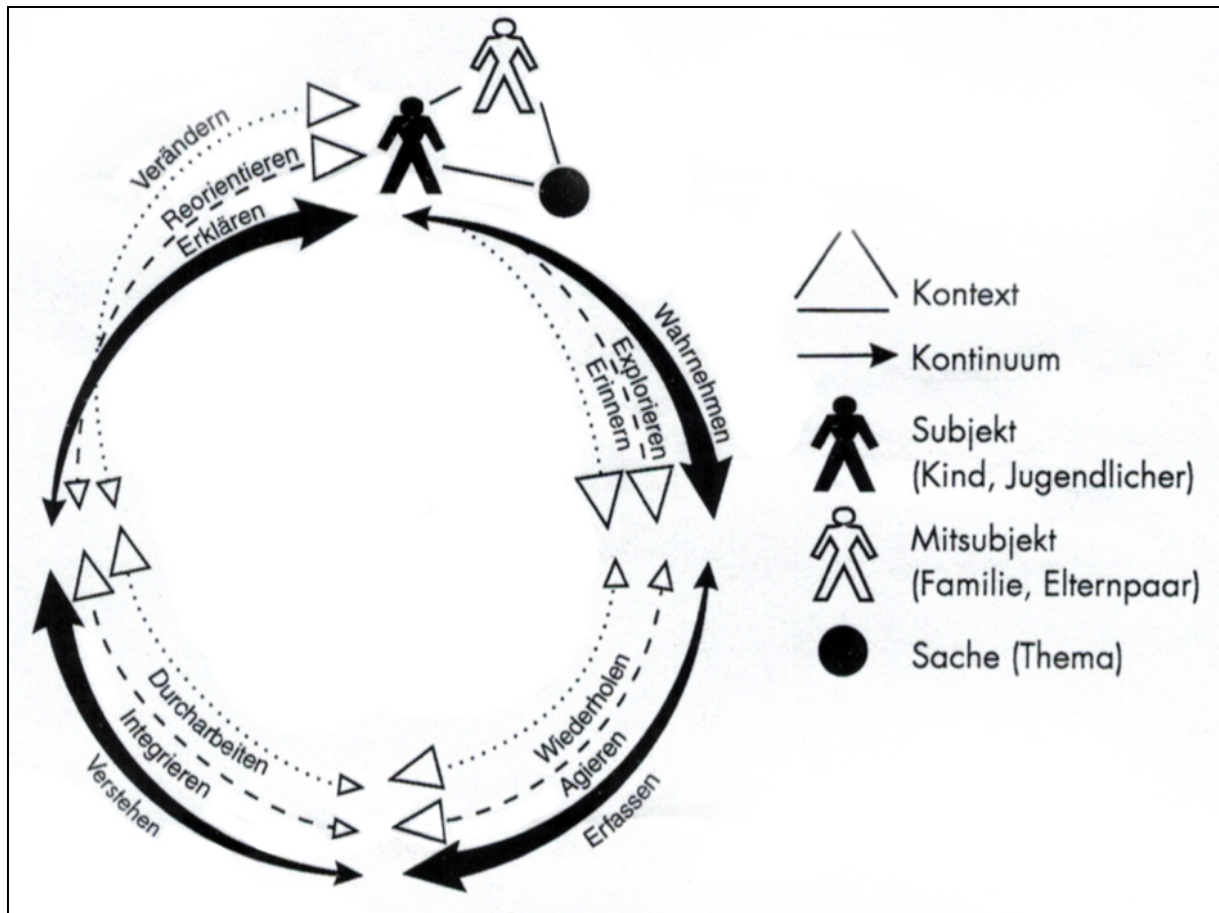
Verändern
Reorientieren
Erklären
Wahrnehmen
Explorieren
Erinnern
Durcharbeiten
Integrieren
Verstehen
Wiederholen
Agieren
Erfassen

Kontext
Kontinuum
Subjekt (Kind, Jugendlicher)
Mitsubjekt (Familie, Elternpaar)
Sache (Thema)